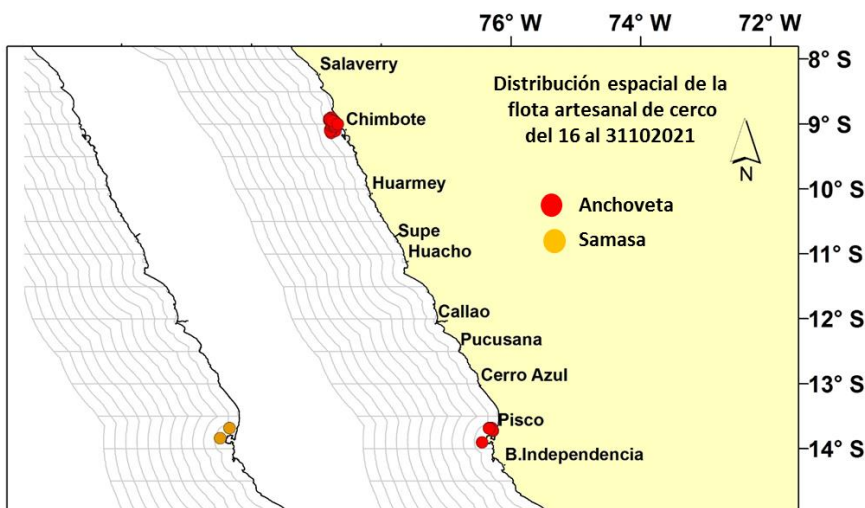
76° W
74° W
72° W
8° S
9° S
10° S
11° S
12° S
13° S
14° S

Salaverry
Chimbote
Huarmey
Supe
Huacho
Callao
Pucusana
Cerro Azul
Pisco
B.Independencia

Distribución espacial de la flota artesanal de cerco del 16 al 31102021

N

Anchoveta
Samasa